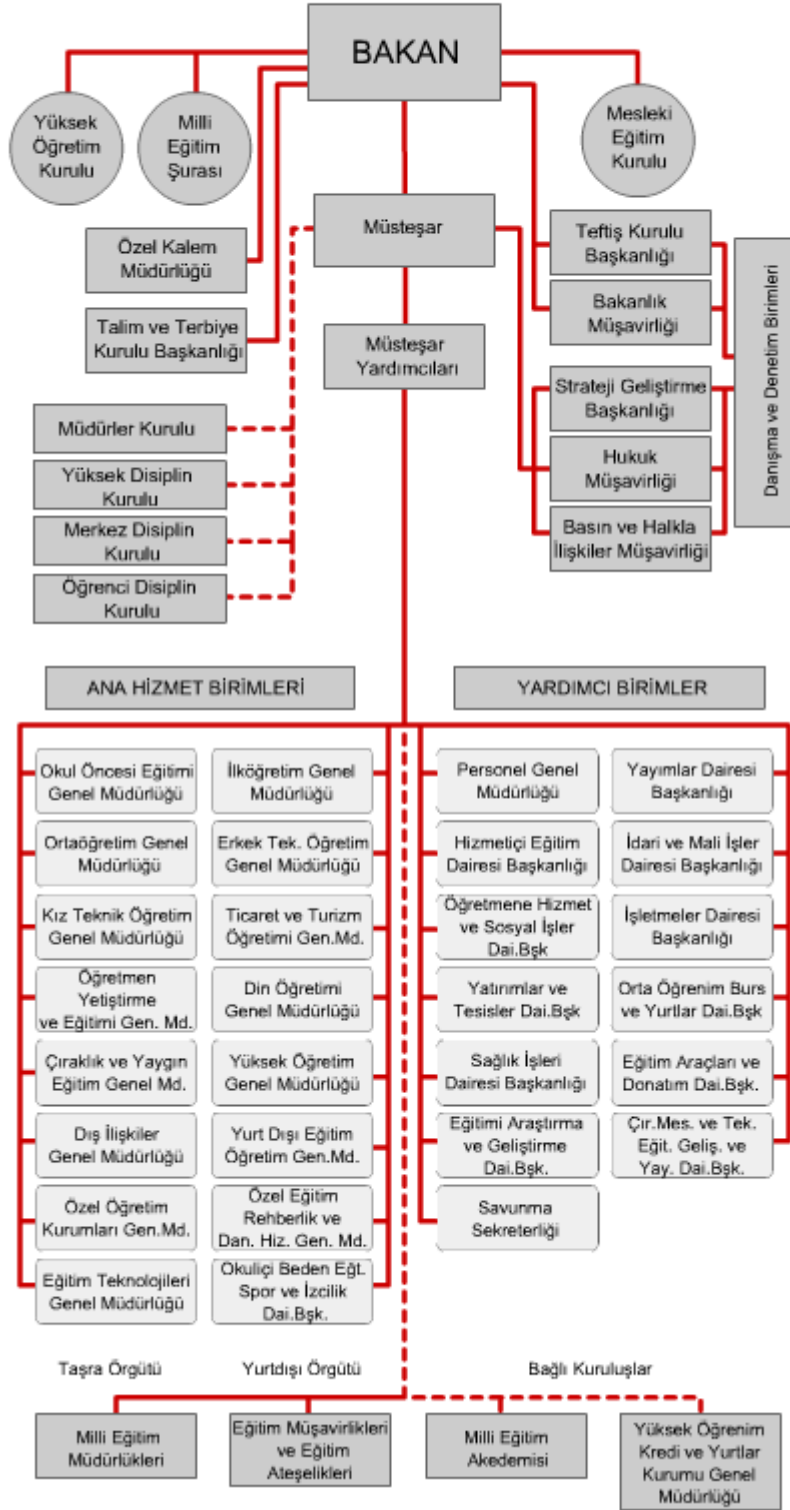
BAKAN

Yüksek Öğretim Kurulu

Milli Eğitim Şurası

Mesleki Eğitim Kurulu

Müsteşar

Özel Kalem Müdürlüğü

Talim ve Terbiye Kurulu Başkanlığı

Müsteşar Yardımcıları

Teftiş Kurulu Başkanlığı

Bakanlık Müşavirliği

Strateji Geliştirme Başkanlığı

Hukuk Müşavirliği

Basın ve Halkla İlişkiler Müşavirliği

Danışma ve Denetim Birimleri

Müdürler Kurulu

Yüksek Disiplin Kurulu

Merkez Disiplin Kurulu

Öğrenci Disiplin Kurulu

ANA HİZMET BİRİMLERİ

YARDIMCI BİRİMLER

Okul Öncesi Eğitimi Genel Müdürlüğü

İlköğretim Genel Müdürlüğü

Ortaöğretim Genel Müdürlüğü

Erkek Tek. Öğretim Genel Müdürlüğü

Kız Teknik Öğretim Genel Müdürlüğü

Ticaret ve Turizm Öğretimi Gen.Md.

Öğretmen Yetiştirme ve Eğitimi Gen. Md.

Din Öğretimi Genel Müdürlüğü

Çıraklık ve Yaygın Eğitim Genel Md.

Yüksek Öğretim Genel Müdürlüğü

Dış İlişkiler Genel Müdürlüğü

Yurt Dışı Eğitim Öğretim Gen.Md.

Özel Öğretim Kurumları Gen.Md.

Özel Eğitim Rehberlik ve Dan. Hiz. Gen. Md.

Eğitim Teknolojileri Genel Müdürlüğü

Okuliçi Beden Eğt. Spor ve İzcilik Dai.Bşk.

Personel Genel Müdürlüğü

Yayımlar Dairesi Başkanlığı

Hizmetiçi Eğitim Dairesi Başkanlığı

İdari ve Mali İşler Dairesi Başkanlığı

Öğretmene Hizmet ve Sosyal İşler Dai.Bşk

İşletmeler Dairesi Başkanlığı

Yatırımlar ve Tesisler Dai.Bşk

Orta Öğrenim Burs ve Yurtlar Dai.Bşk

Sağlık İşleri Dairesi Başkanlığı

Eğitim Araçları ve Donatım Dai.Bşk.

Eğitimi Araştırma ve Geliştirme Dai.Bşk.

Çır.Mes. ve Tek. Eğit. Geliş. ve Yay. Dai.Bşk.

Savunma Sekreterliği

Taşra Örgütü

Yurtdışı Örgütü

Bağlı Kuruluşlar

Milli Eğitim Müdürlükleri

Eğitim Müşavirlikleri ve Eğitim Ateşelikleri

Milli Eğitim Akedemisi

Yüksek Öğrenim Kredi ve Yurtlar Kurumu Genel Müdürlüğü